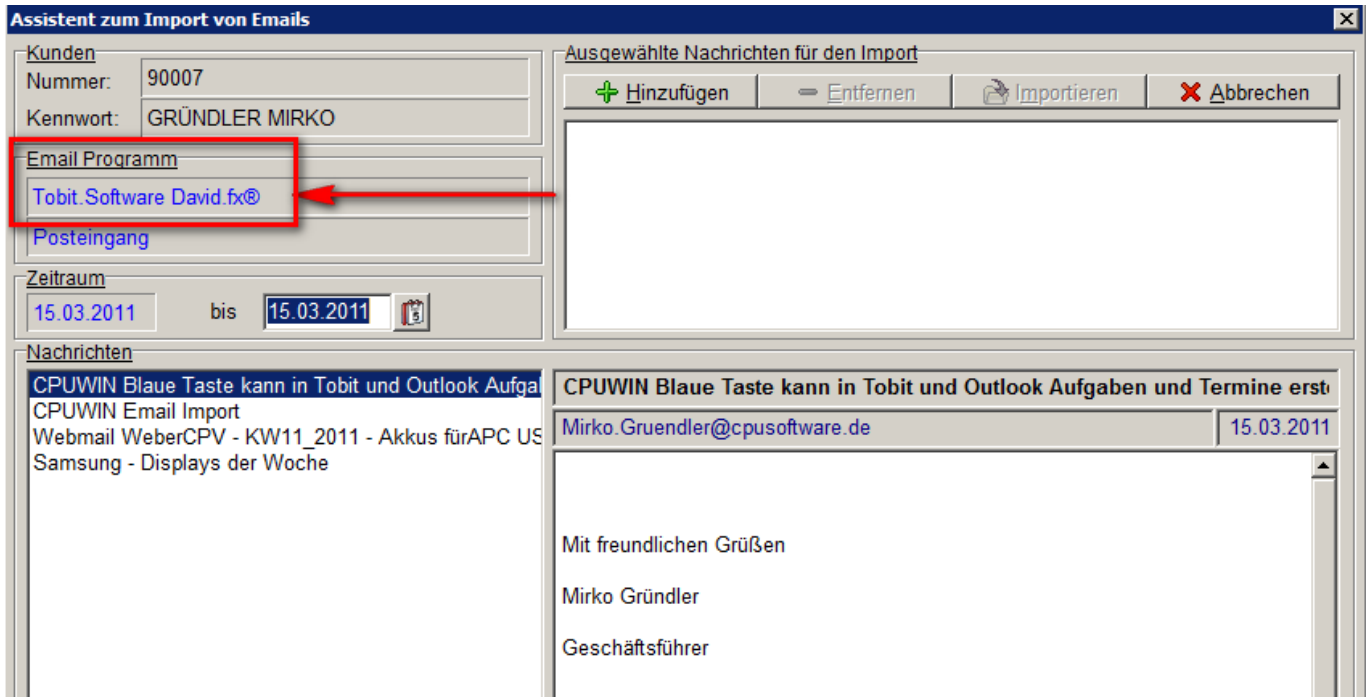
Assistent zum Import von Emails

Kunden
Nummer: 90007
Kennwort: GRÜNDLER MIRKO

Email Programm
Tobit.Software David.fx®
Posteingang

Zeitraum
15.03.2011 bis 15.03.2011

Ausgewählte Nachrichten für den Import
Hinzufügen
Entfernen
Importieren
Abbrechen

Nachrichten
CPUWIN Blaue Taste kann in Tobit und Outlook Aufgal
CPUWIN Email Import
Webmail WeberCPV - KW11_2011 - Akkus fürAPC US
Samsung - Displays der Woche

CPUWIN Blaue Taste kann in Tobit und Outlook Aufgaben und Termine erst
Mirko.Gruendler@cpusoftware.de 15.03.2011

Mit freundlichen Grüßen

Mirko Gründler

Geschäftsführer